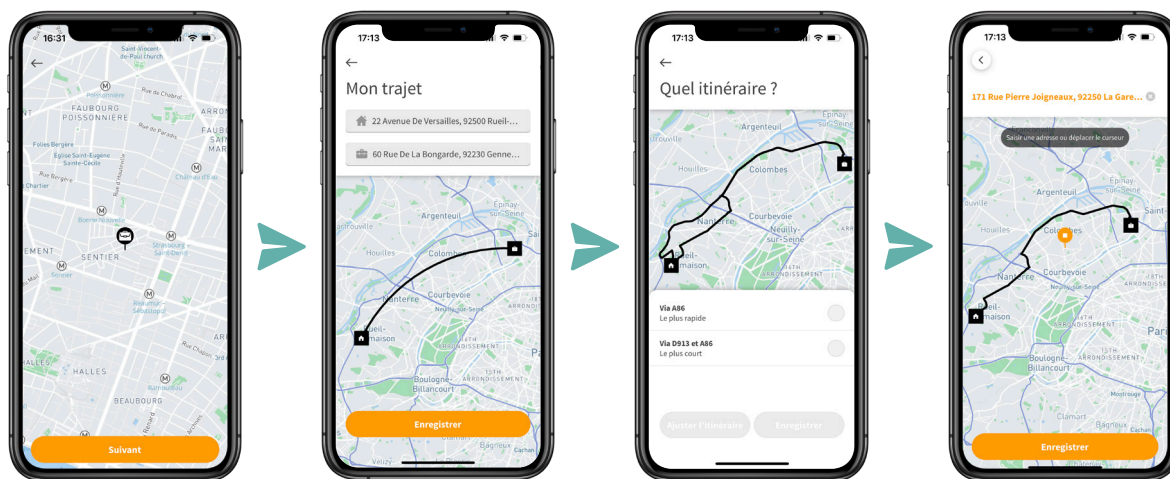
16:31

Saint-Vincent-de-Paul church
Poissonnière
FAUBOURG POISSONNIÈRE
Rue de Chabrol
Rue de Paradis
Folies Bergère
Église Saint-Eugène Sainte-Cécile
Chartier
Bonne Nouvelle
Strasbourg Saint-Denis
SENTIER
Réaumur Sébastopol
HALLES
BEAUBOURG
Suivant

17:13

Mon trajet
22 Avenue De Versailles, 92500 Rueil-...
60 Rue De La Bongarde, 92230 Genne...
Argenteuil
Épinay-sur-Seine
Houilles
Colombes
Nanterre
Courbevoie
Rueil-Malmaison
Neuilly-sur-Seine
Boulogne-Billancourt
Bagneux
Vélizy
Enregistrer

17:13

Quel itinéraire ?
Argenteuil
Épinay-sur-Seine
Houilles
Colombes
Nanterre
Courbevoie
Neuilly-sur-Seine
Rueil-Malmaison
Via A86
Le plus rapide
Via D913 et A86
Le plus court
Ajuster l'itinéraire
Enregistrer

17:13

171 Rue Pierre Joigneaux, 92250 La Gare...
Saisir une adresse ou déplacer le curseur
Argenteuil
Épinay-sur-Seine
Houilles
Colombes
Nanterre
Courbevoie
Rueil-Malmaison
Boulogne-Billancourt
Clamart
Montrouge
Bagneux
Cachan
Enregistrer